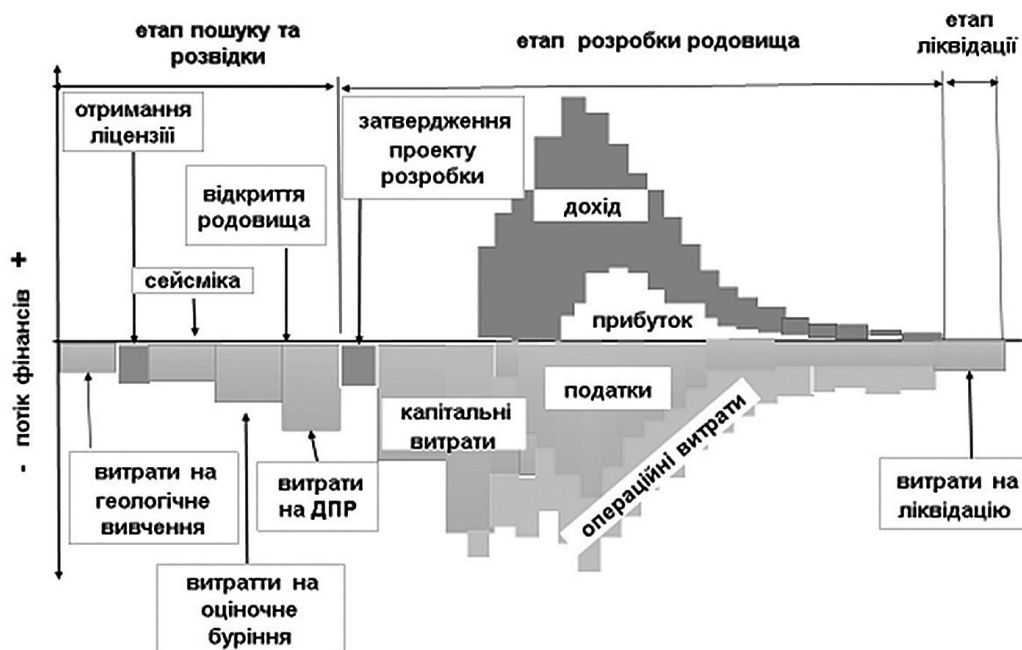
етап пошуку та розвідки

етап розробки родовища

етап ліквідації

отримання ліцензіїі

затвердження проекту розробки

відкриття родовища

дохід

сейсміка

прибуток

- потік фінансів +

податки

капітальні витрати

операційні витрати

витрати на геологічне вивчення

витрати на ДПР

витрати на ліквідацію

витратти на оціночне буріння